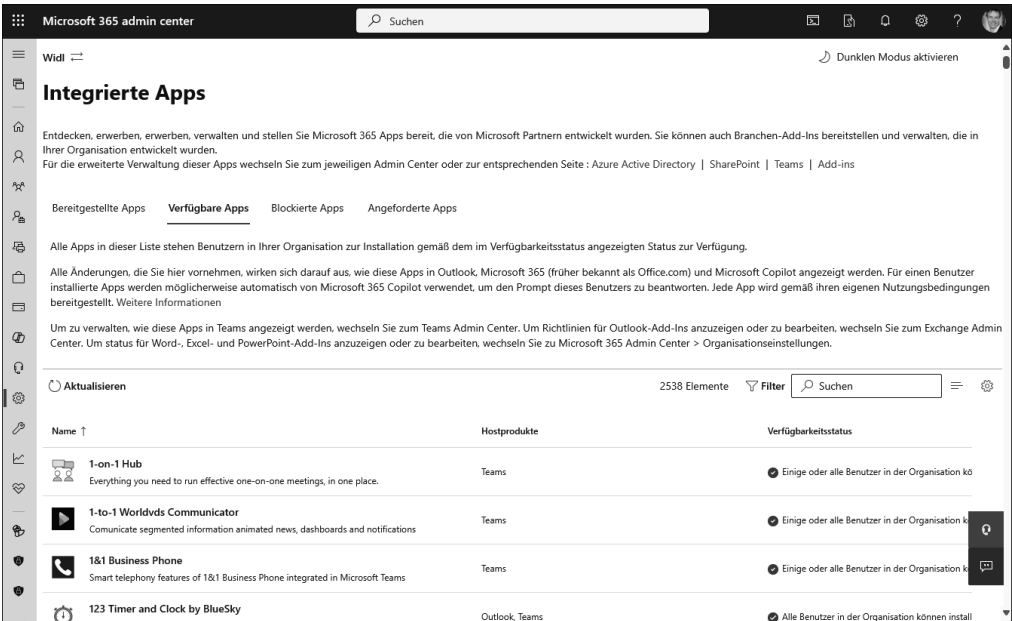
Microsoft 365 admin center

Suchen

Widl

Dunklen Modus aktivieren

# Integrierte Apps

Entdecken, erwerben, erwerben, verwalten und stellen Sie Microsoft 365 Apps bereit, die von Microsoft Partnern entwickelt wurden. Sie können auch Branchen-Add-Ins bereitstellen und verwalten, die in Ihrer Organisation entwickelt wurden.
Für die erweiterte Verwaltung dieser Apps wechseln Sie zum jeweiligen Admin Center oder zur entsprechenden Seite : Azure Active Directory | SharePoint | Teams | Add-ins

Bereitgestellte Apps | Verfügbare Apps | Blockierte Apps | Angeforderte Apps

Alle Apps in dieser Liste stehen Benutzern in Ihrer Organisation zur Installation gemäß dem im Verfügbarkeitsstatus angezeigten Status zur Verfügung.

Alle Änderungen, die Sie hier vornehmen, wirken sich darauf aus, wie diese Apps in Outlook, Microsoft 365 (früher bekannt als Office.com) und Microsoft Copilot angezeigt werden. Für einen Benutzer installierte Apps werden möglicherweise automatisch von Microsoft 365 Copilot verwendet, um den Prompt dieses Benutzers zu beantworten. Jede App wird gemäß ihren eigenen Nutzungsbedingungen bereitgestellt. Weitere Informationen

Um zu verwalten, wie diese Apps in Teams angezeigt werden, wechseln Sie zum Teams Admin Center. Um Richtlinien für Outlook-Add-Ins anzuzeigen oder zu bearbeiten, wechseln Sie zum Exchange Admin Center. Um status für Word-, Excel- und PowerPoint-Add-Ins anzuzeigen oder zu bearbeiten, wechseln Sie zu Microsoft 365 Admin Center > Organisationseinstellungen.

Aktualisieren | 2538 Elemente | Filter | Suchen

| Name ↑ | Hostprodukte | Verfügbarkeitsstatus |
|---|---|---|
| 1-on-1 Hub<br>Everything you need to run effective one-on-one meetings, in one place. | Teams | Einige oder alle Benutzer in der Organisation kö |
| 1-to-1 Worldvds Communicator<br>Comunicate segmented information animated news, dashboards and notifications | Teams | Einige oder alle Benutzer in der Organisation k |
| 1&1 Business Phone<br>Smart telephony features of 1&1 Business Phone integrated in Microsoft Teams | Teams | Einige oder alle Benutzer in der Organisation k |
| 123 Timer and Clock by BlueSky | Outlook, Teams | Alle Benutzer in der Organisation können install |